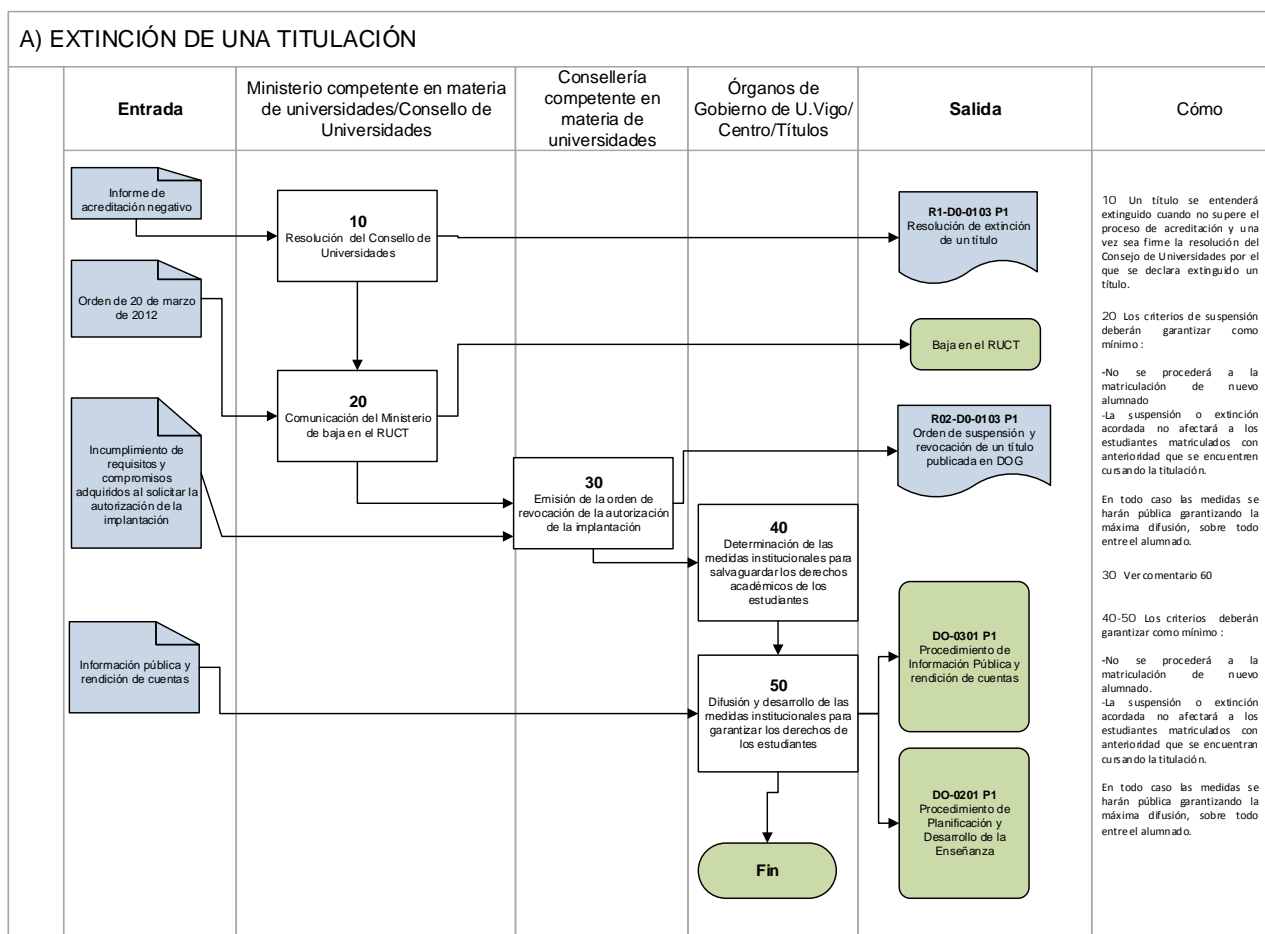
A) EXTINCIÓN DE UNA TITULACIÓN

Entrada

Ministerio competente en materia de universidades/Consello de Universidades

Consellería competente en materia de universidades

Órganos de Gobierno de U.Vigo/ Centro/Títulos

Salida

Cómo

Informe de acreditación negativo

10
Resolución del Consello de Universidades

R1-D0-0103 P1
Resolución de extinción de un título

10 Un título se entenderá extinguido cuando no supere el proceso de acreditación y una vez sea firme la resolución del Consejo de Universidades por el que se declara extinguido un título.

Orden de 20 de marzo de 2012

Baja en el RUCT

20 Los criterios de suspensión deberán garantizar como mínimo :

-No se procederá a la matriculación de nuevo alumnado
-La suspensión o extinción acordada no afectará a los estudiantes matriculados con anterioridad que se encuentren cursando la titulación.

En todo caso las medidas se harán pública garantizando la máxima difusión, sobre todo entre el alumnado.

20
Comunicación del Ministerio de baja en el RUCT

Incumplimiento de requisitos y compromisos adquiridos al solicitar la autorización de la implantación

R02-D0-0103 P1
Orden de suspensión y revocación de un título publicada en DOG

30
Emisión de la orden de revocación de la autorización de la implantación

40
Determinación de las medidas institucionales para salvaguardar los derechos académicos de los estudiantes

30 Ver comentario 60

40-50 Los criterios deberán garantizar como mínimo :

-No se procederá a la matriculación de nuevo alumnado.
-La suspensión o extinción acordada no afectará a los estudiantes matriculados con anterioridad que se encuentran cursando la titulación.

En todo caso las medidas se harán pública garantizando la máxima difusión, sobre todo entre el alumnado.

Información pública y rendición de cuentas

DO-0301 P1
Procedimiento de Información Pública y rendición de cuentas

50
Difusión y desarrollo de las medidas institucionales para garantizar los derechos de los estudiantes

DO-0201 P1
Procedimiento de Planificación y Desarrollo de la Enseñanza

Fin